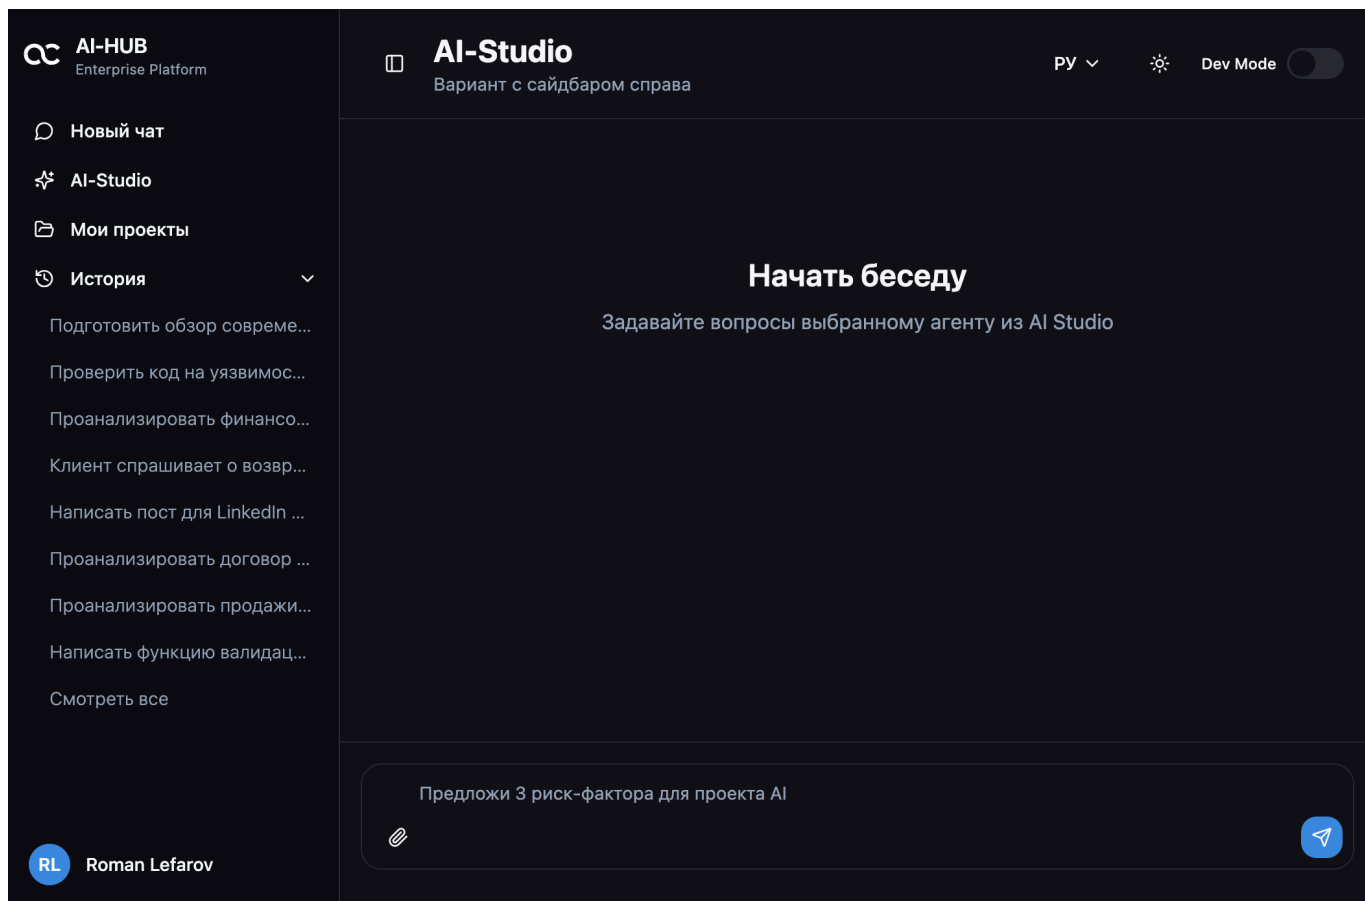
AI-HUB
Enterprise Platform

Новый чат
AI-Studio
Мои проекты
История
Подготовить обзор совреме...
Проверить код на уязвимос...
Проанализировать финансо...
Клиент спрашивает о возвр...
Написать пост для LinkedIn ...
Проанализировать договор ...
Проанализировать продажи...
Написать функцию валидац...
Смотреть все

RL Roman Lefarov

AI-Studio
Вариант с сайдбаром справа

РУ
Dev Mode

Начать беседу
Задавайте вопросы выбранному агенту из AI Studio

Предложи 3 риск-фактора для проекта AI